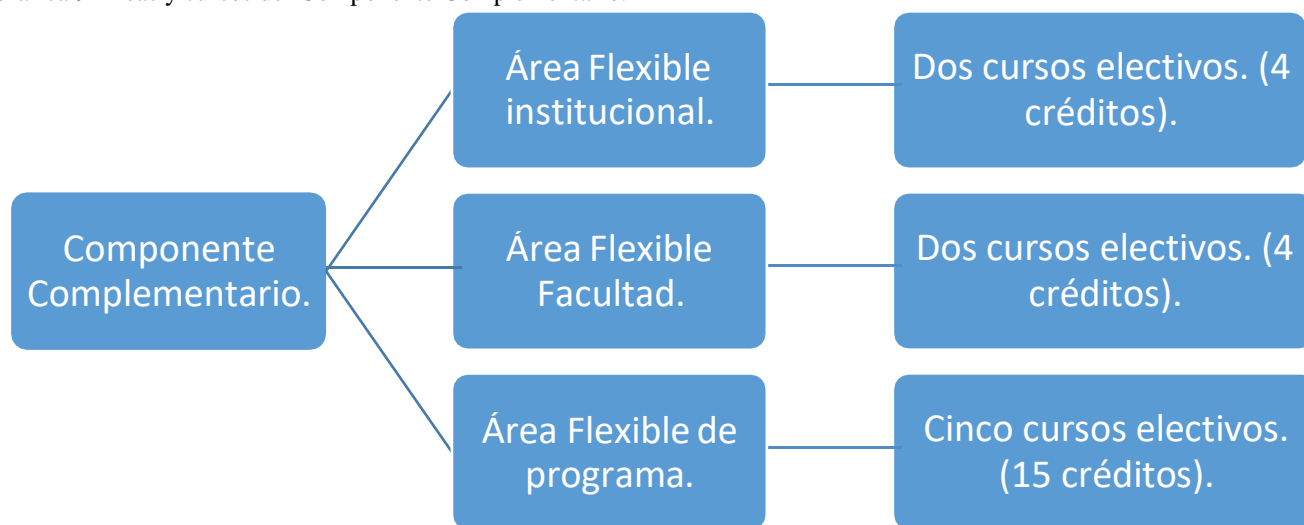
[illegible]

Componente Complementario.

Área Flexible institucional.

Dos cursos electivos. (4 créditos).

Área Flexible Facultad.

Dos cursos electivos. (4 créditos).

Área Flexible de programa.

Cinco cursos electivos. (15 créditos).